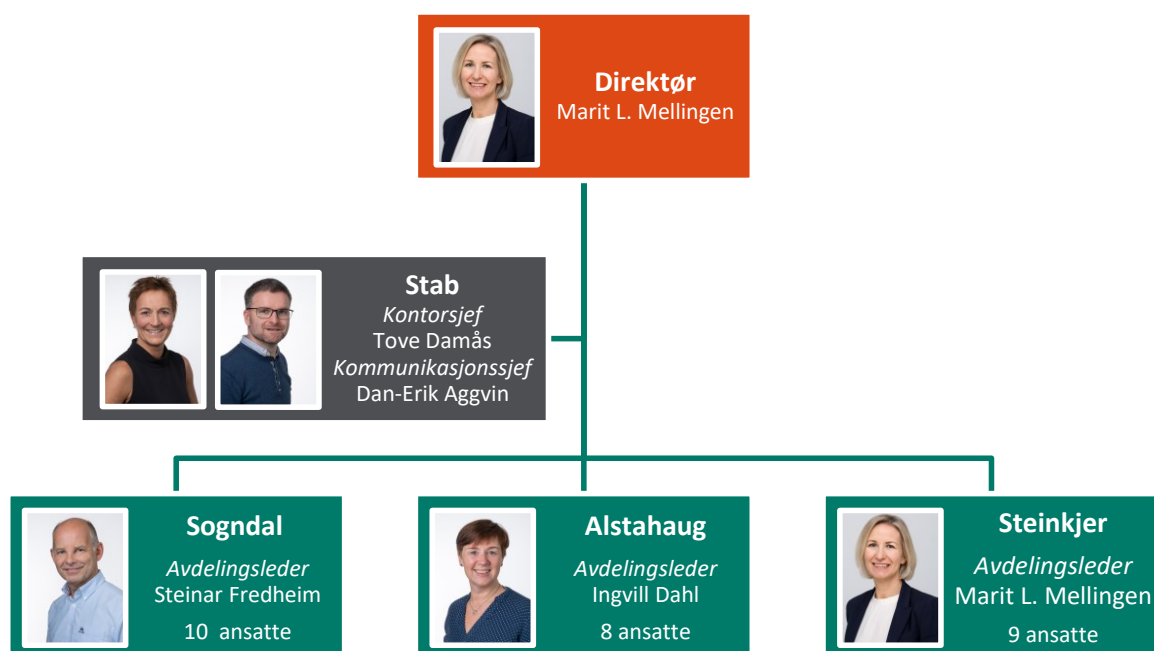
Direktør
Marit L. Mellingen

Stab
*Kontorsjef*
Tove Damås
*Kommunikasjonssjef*
Dan-Erik Aggvin

Sogndal
*Avdelingsleder*
Steinar Fredheim
10 ansatte

Alstahaug
*Avdelingsleder*
Ingvill Dahl
8 ansatte

Steinkjer
*Avdelingsleder*
Marit L. Mellingen
9 ansatte